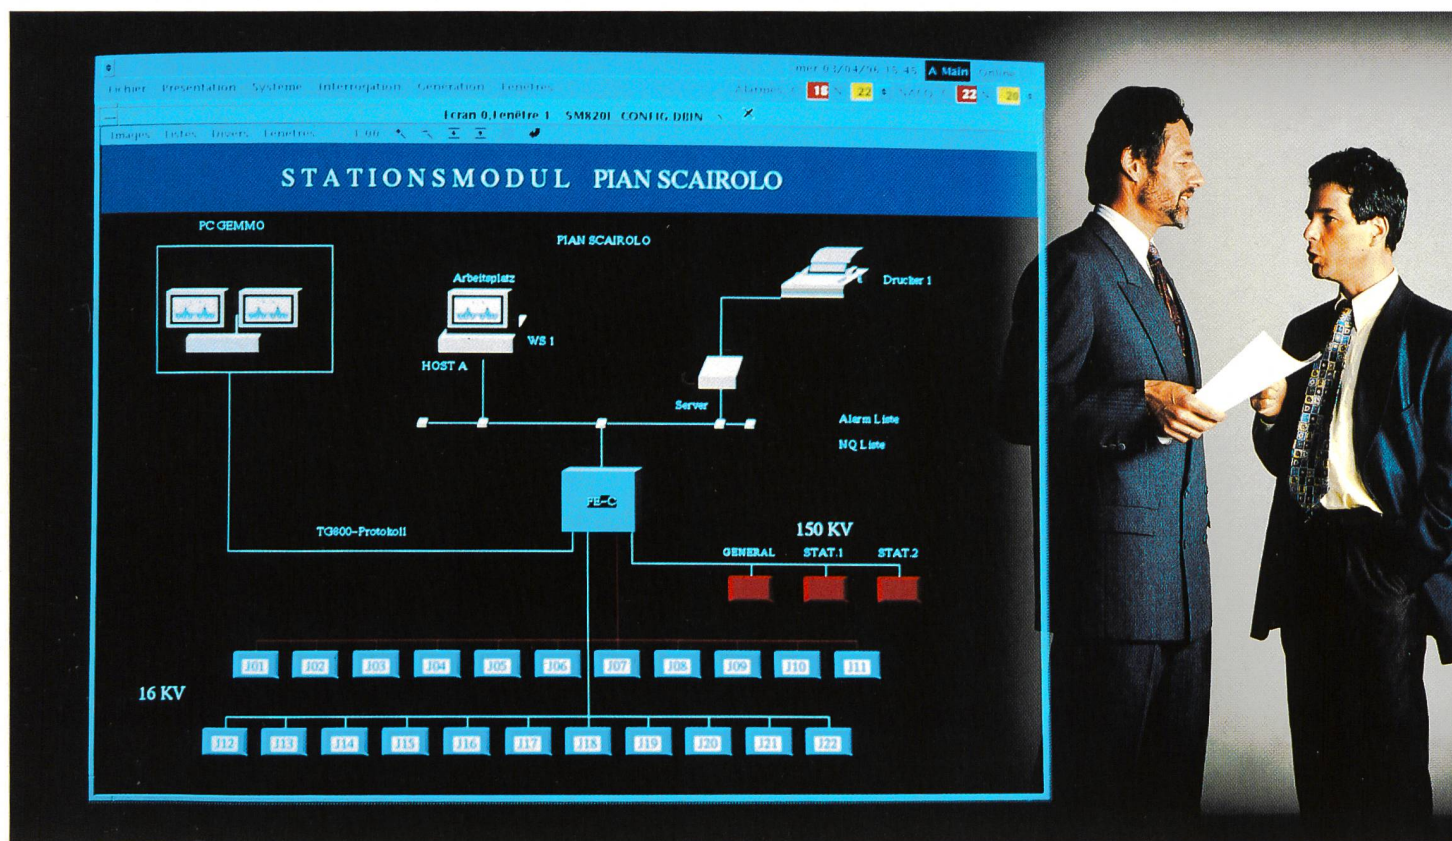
mer 03/04/96 15:45 A Main Online

Fichier Presentation Systeme Interrogation Generation Fenetres Alarmes 18 22 22 20

Ecran 0,Fenêtre 1 SM820I CONFIG DIIIN

Images Listes Inserts Fenetres 1.00

STATIONSMODUL PIAN SCAIROLO

PC GEMMO

PIAN SCAIROLO

Arbeitsplatz

WS 1

HOST A

Drucker 1

Server

Alarm Liste

NQ Liste

FE-C

TG800-Protokoll

150 KV

GENERAL STAT.1 STAT.2

J01 J02 J03 J04 J05 J06 J07 J08 J09 J10 J11

16 KV

J12 J13 J14 J15 J16 J17 J18 J19 J20 J21 J22